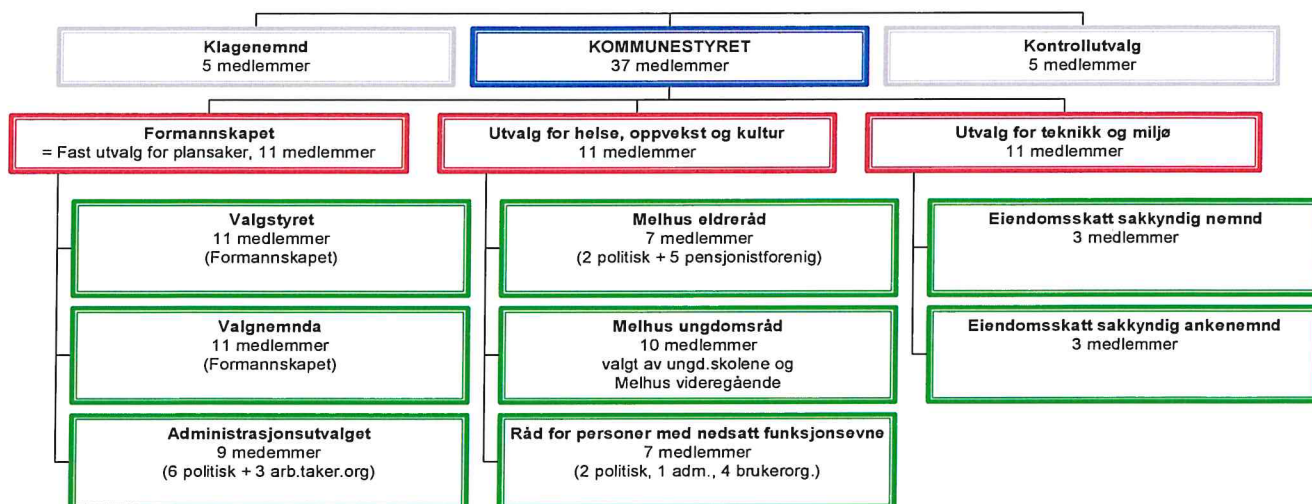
Klagenemnd
5 medlemmer

KOMMUNESTYRET
37 medlemmer

Kontrollutvalg
5 medlemmer

Formannskapet
= Fast utvalg for plansaker, 11 medlemmer

Utvalg for helse, oppvekst og kultur
11 medlemmer

Utvalg for teknikk og miljø
11 medlemmer

Valgstyret
11 medlemmer
(Formannskapet)

Valgnemnda
11 medlemmer
(Formannskapet)

Administrasjonsutvalget
9 medemmer
(6 politisk + 3 arb.taker.org)

Melhus eldreråd
7 medlemmer
(2 politisk + 5 pensjonistforenig)

Melhus ungdomsråd
10 medlemmer
valgt av ungd.skolene og
Melhus videregående

Råd for personer med nedsatt funksjonsevne
7 medlemmer
(2 politisk, 1 adm., 4 brukerorg.)

Eiendomsskatt sakkyndig nemnd
3 medlemmer

Eiendomsskatt sakkyndig ankenemnd
3 medlemmer